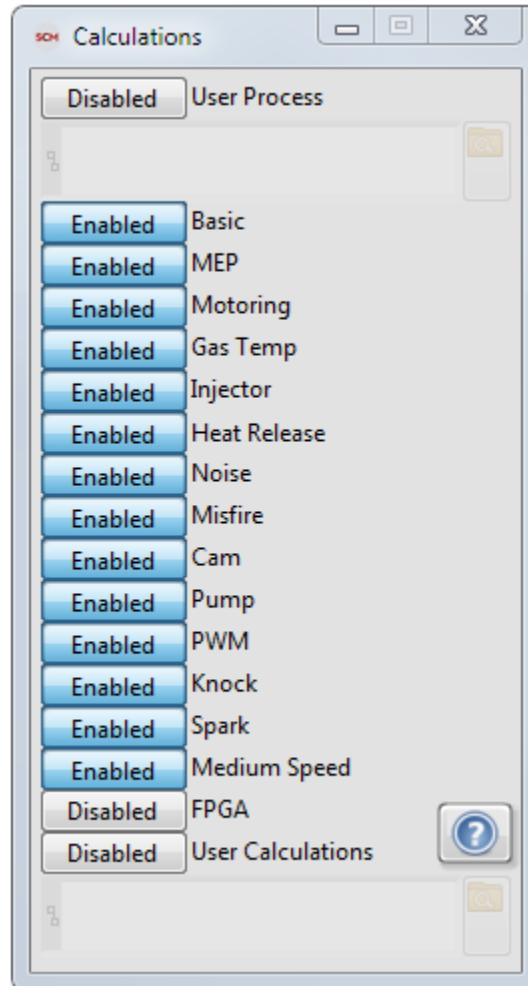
SCH Calculations

Disabled User Process

Enabled Basic
Enabled MEP
Enabled Motoring
Enabled Gas Temp
Enabled Injector
Enabled Heat Release
Enabled Noise
Enabled Misfire
Enabled Cam
Enabled Pump
Enabled PWM
Enabled Knock
Enabled Spark
Enabled Medium Speed
Disabled FPGA
Disabled User Calculations